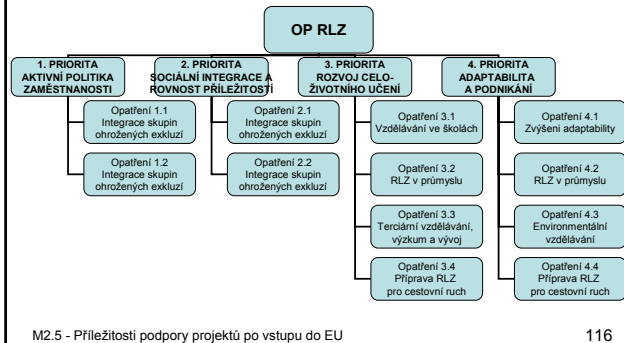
OP RLZ

1. PRIORITA
AKTIVNÍ POLITIKA ZAMĚSTNANOSTI

Opatření 1.1
Integrace skupin ohrožených exkluzí

Opatření 1.2
Integrace skupin ohrožených exkluzí

2. PRIORITA
SOCIÁLNÍ INTEGRACE A ROVNOST PŘÍLEŽITOSTÍ

Opatření 2.1
Integrace skupin ohrožených exkluzí

Opatření 2.2
Integrace skupin ohrožených exkluzí

3. PRIORITA
ROZVOJ CELOŽIVOTNÍHO UČENÍ

Opatření 3.1
Vzdělávání ve školách

Opatření 3.2
RLZ v průmyslu

Opatření 3.3
Terciární vzdělávání, výzkum a vývoj

Opatření 3.4
Příprava RLZ pro cestovní ruch

4. PRIORITA
ADAPTABILITA A PODNIKÁNÍ

Opatření 4.1
Zvýšení adaptability

Opatření 4.2
RLZ v průmyslu

Opatření 4.3
Environmentální vzdělávání

Opatření 4.4
Příprava RLZ pro cestovní ruch

M2.5 - Příležitosti podpory projektů po vstupu do EU

116